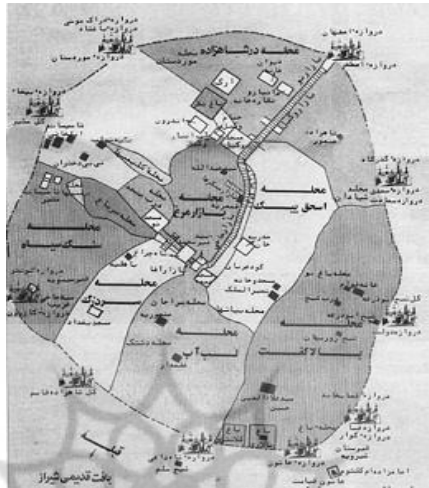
دروازه اصفهان

محله درب شاهزاده

محله بازار مرغ

محله اسحق بیگ

محله سنگ سیاه

محله سردزک

محله لب آب

محله بالاکفت

دروازه کازرون

دروازه سعدی

دروازه قصابخانه

دروازه باغ شاه

دروازه شاه داعی

دروازه مورد ستان

دروازه کاکیها

محله درب مسجد

محله میدان شاه

محله سرباغ

محله بازار

محله دشتک

محله سرجوبی

بافت قدیمی شیراز